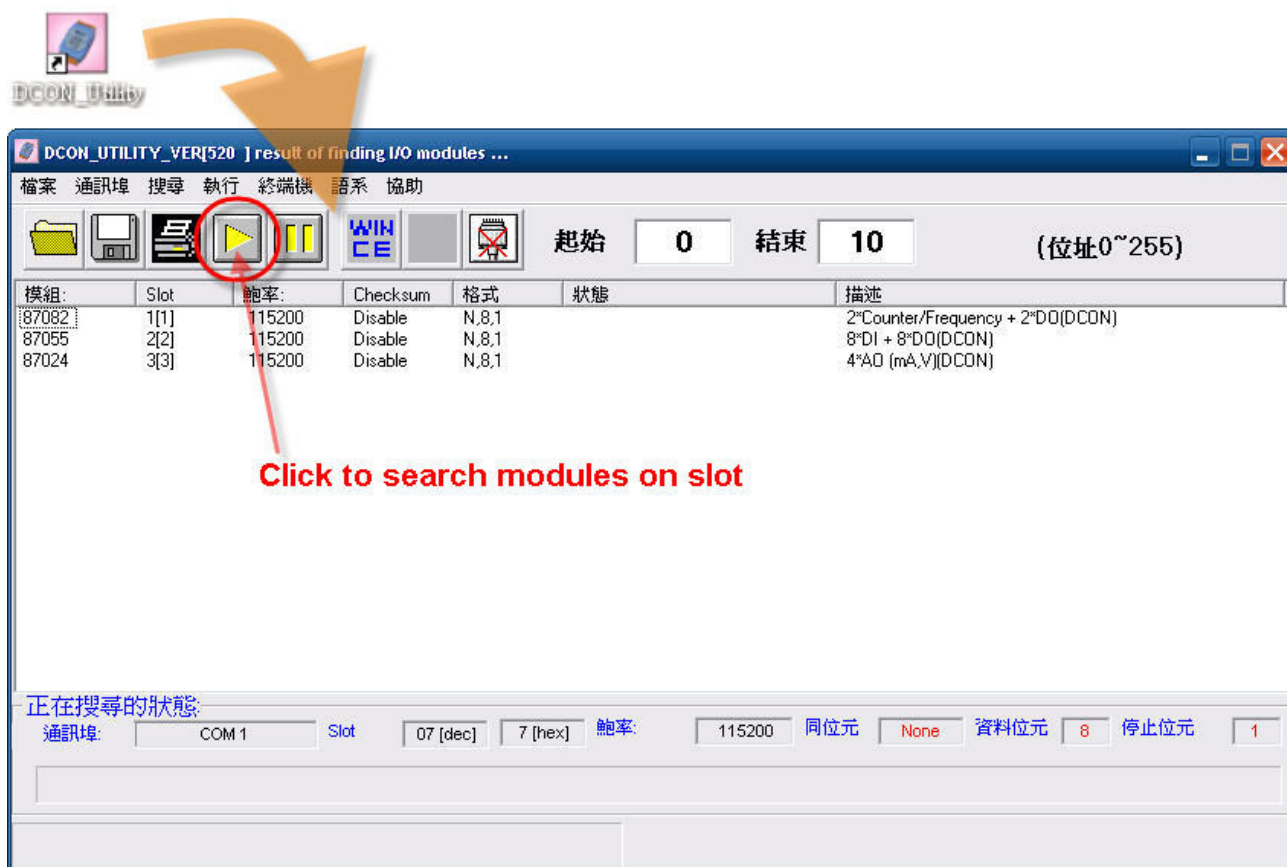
DCON_Utility

DCON_UTILITY_VER[520 ] result of finding I/O modules ...

檔案 通訊埠 搜尋 執行 終端機 語系 協助

WIN CE

起始 0 結束 10 (位址0~255)

| 模組: | Slot | 鮑率: | Checksum | 格式 | 狀態 | 描述 |
|---|---|---|---|---|---|---|
| 87082 | 1[1] | 115200 | Disable | N,8,1 | | 2*Counter/Frequency + 2*DO(DCON) |
| 87055 | 2[2] | 115200 | Disable | N,8,1 | | 8*DI + 8*DO(DCON) |
| 87024 | 3[3] | 115200 | Disable | N,8,1 | | 4*AO (mA,V)(DCON) |

Click to search modules on slot

正在搜尋的狀態:
通訊埠: COM 1 Slot 07 [dec] 7 [hex] 鮑率: 115200 同位元 None 資料位元 8 停止位元 1